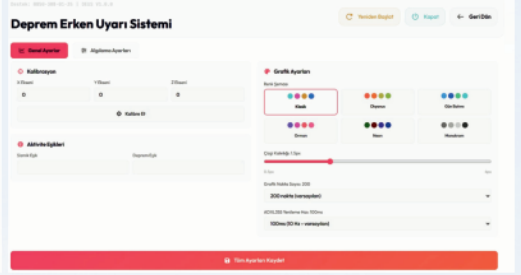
Deprem Erken Uyarı Sistemi

Yeniden Başlat
Kapat
Geri Dön

Genel Ayarlar
Algılama Ayarları

Kalibrasyon
X Ekseni
0
Y Ekseni
0
Z Ekseni
0
Kalibre Et

Aktivite Eşikleri
Normal Eşik
Deprem Eşik

Grafik Ayarları
Renk Şeması
Klasik
Okyanus
Gün Batımı
Orman
Neon
Monokrom

Çizgi Kalınlığı: 1.5px

Grafik Nokta Sayısı: 200
200 nokta (varsayılan)

ADXL355 Yenileme Hızı: 100ms
100ms (10 Hz - varsayılan)

Tüm Ayarları Kaydet